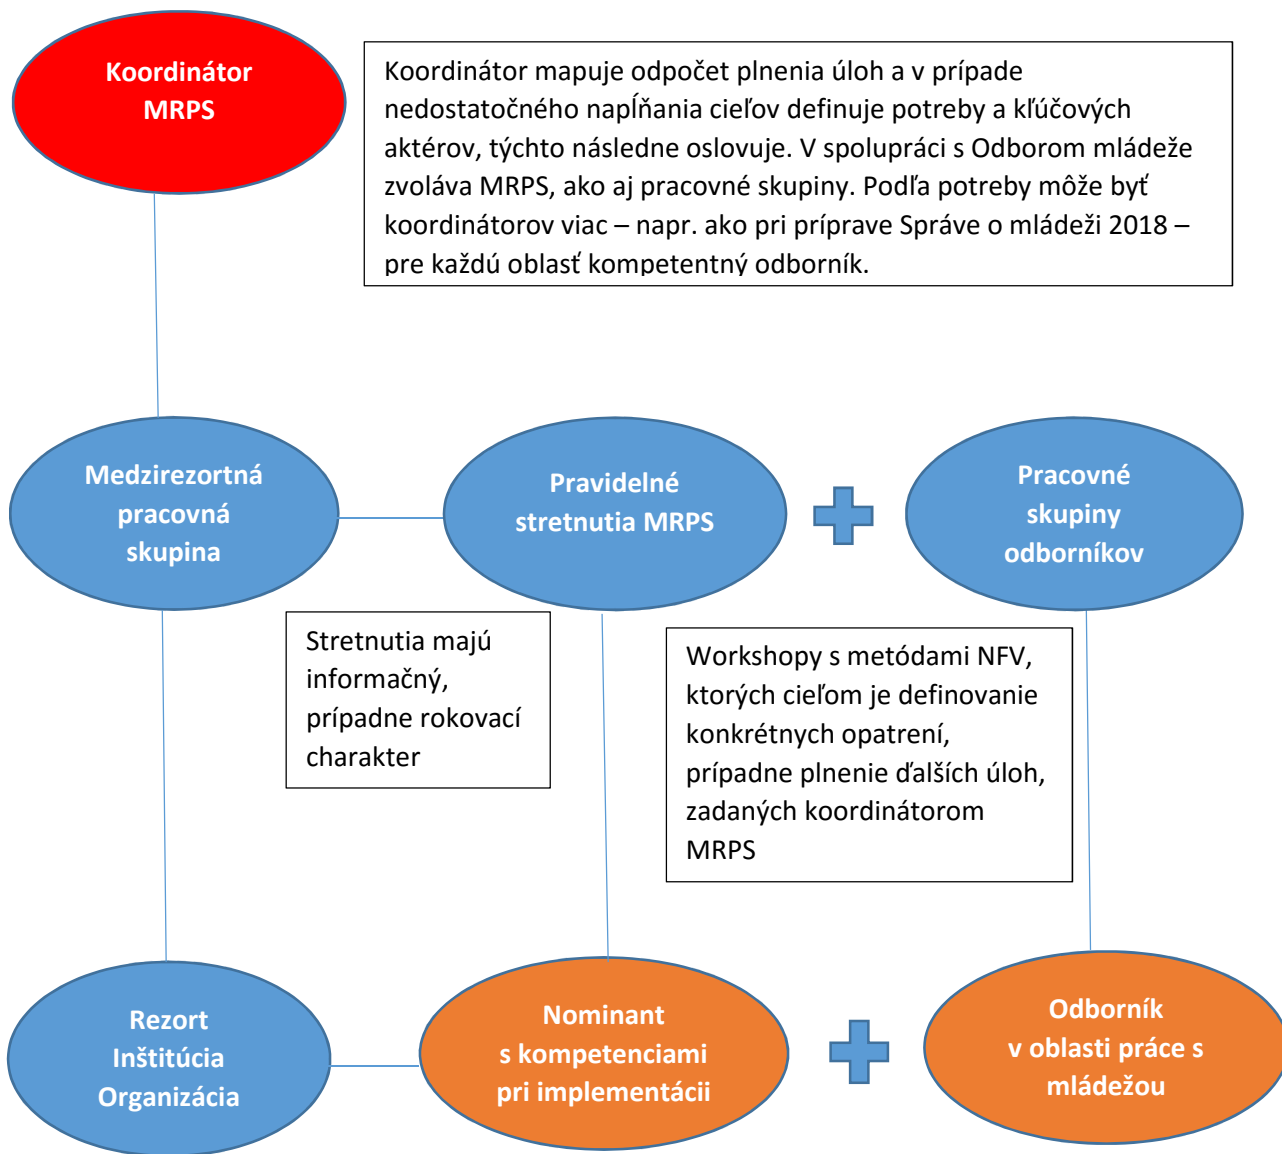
Koordinátor MRPS

Koordinátor mapuje odpočet plnenia úloh a v prípade nedostatočného napĺňania cieľov definuje potreby a kľúčových aktérov, týchto následne oslovuje. V spolupráci s Odborom mládeže zvoláva MRPS, ako aj pracovné skupiny. Podľa potreby môže byť koordinátorov viac – napr. ako pri príprave Správe o mládeži 2018 – pre každú oblasť kompetentný odborník.

Medzirezortná pracovná skupina

Pravidelné stretnutia MRPS

Pracovné skupiny odborníkov

Stretnutia majú informačný, prípadne rokovací charakter

Workshopy s metódami NFV, ktorých cieľom je definovanie konkrétnych opatrení, prípadne plnenie ďalších úloh, zadaných koordinátorom MRPS

Rezort Inštitúcia Organizácia

Nominant s kompetenciami pri implementácii

Odborník v oblasti práce s mládežou